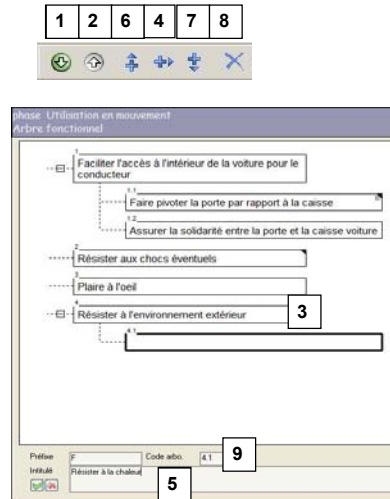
1 2 6 4 7 8

phase Utilisation en mouvement
Arbre fonctionnel

1
Faciliter l'accès à l'intérieur de la voiture pour le conducteur

1.1
Faire pivoter la porte par rapport à la caisse

1.2
Assurer la solidarité entre la porte et la caisse voiture

2
Résister aux chocs éventuels

3
Plaire à l'oeil

4
Résister à l'environnement extérieur

3

4.1

Préfixe F
Code arbo. 4.1
9
Intitulé Résister à la chaleur
5